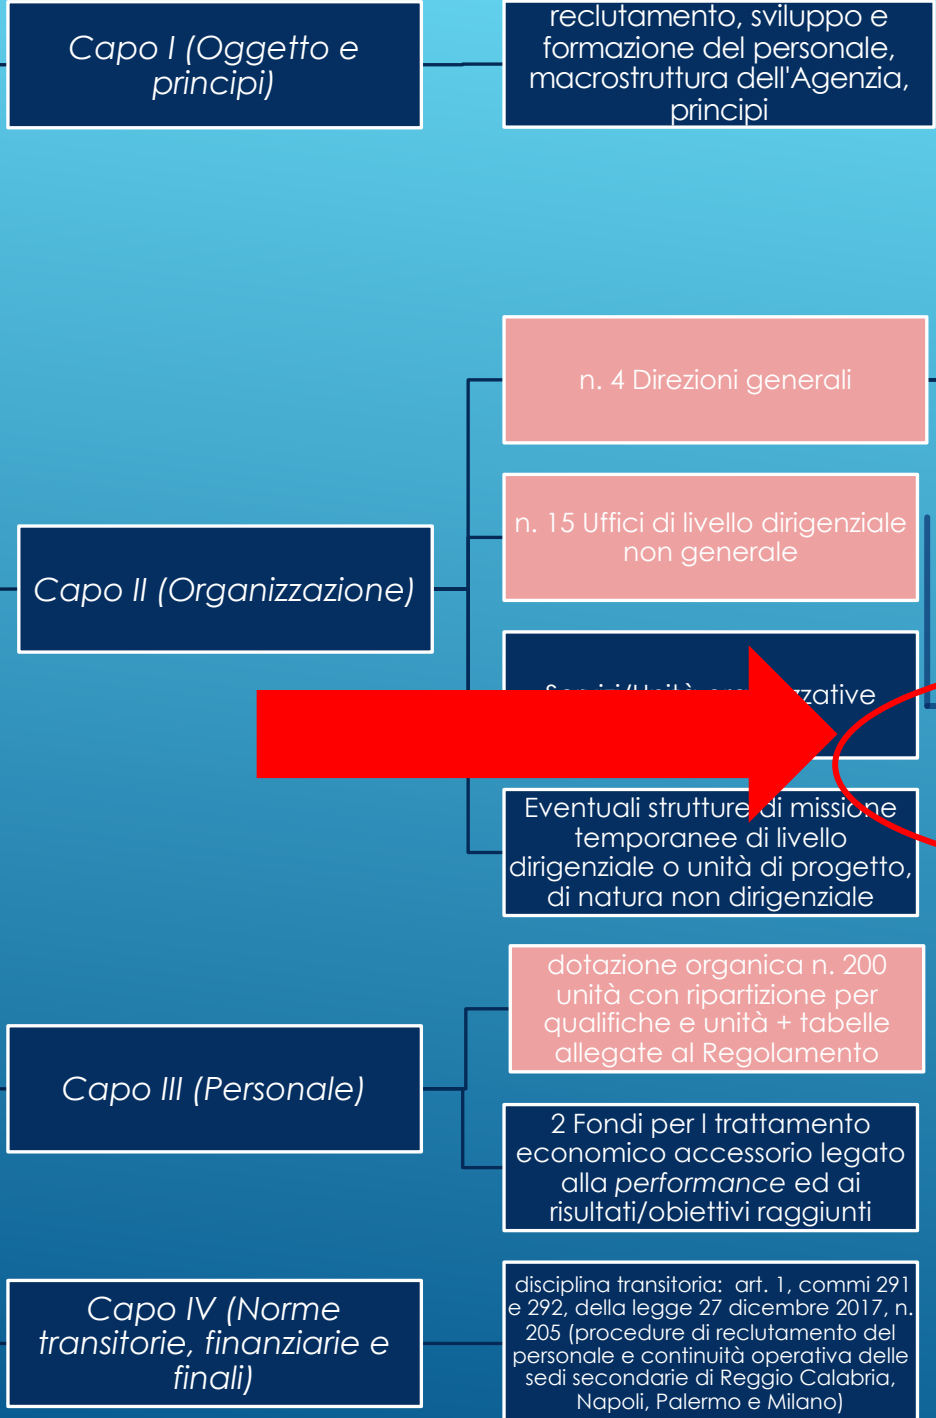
Capo I (Oggetto e principi)

reclutamento, sviluppo e formazione del personale, macrostruttura dell'Agenzia, principi

Capo II (Organizzazione)

n. 4 Direzioni generali

n. 15 Uffici di livello dirigenziale non generale

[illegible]zative

Eventuali strutture di missione temporanee di livello dirigenziale o unità di progetto, di natura non dirigenziale

Capo III (Personale)

dotazione organica n. 200 unità con ripartizione per qualifiche e unità + tabelle allegate al Regolamento

2 Fondi per I trattamento economico accessorio legato alla performance ed ai risultati/obiettivi raggiunti

Capo IV (Norme transitorie, finanziarie e finali)

disciplina transitoria: art. 1, commi 291 e 292, della legge 27 dicembre 2017, n. 205 (procedure di reclutamento del personale e continuità operativa delle sedi secondarie di Reggio Calabria, Napoli, Palermo e Milano)